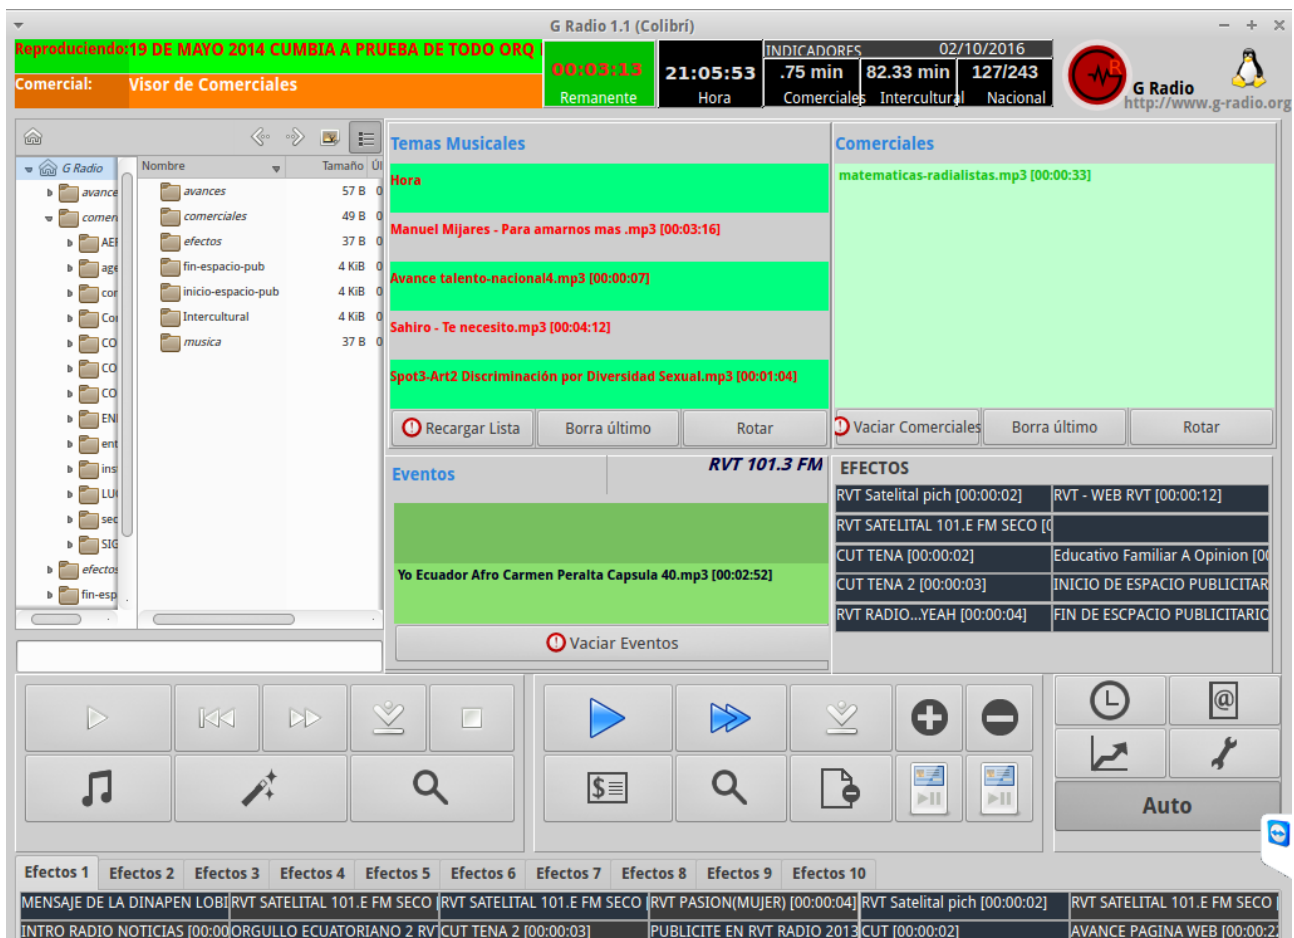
G Radio 1.1 (Colibrí)

Reproduciendo:19 DE MAYO 2014 CUMBIA A PRUEBA DE TODO ORQ
Comercial: Visor de Comerciales

00:03:13
Remanente
21:05:53
Hora
INDICADORES 02/10/2016
.75 min Comerciales
82.33 min Intercultural
127/243 Nacional

G Radio
http://www.g-radio.org

G Radio
avance
comer
AEI
age
cor
Coı
CO
CO
CO
ENI
ent
ins
LU
sec
SIG
efectos
fin-esp

| Nombre | Tamaño | Úl |
|---|---|---|
| avances | 57 B | 0 |
| comerciales | 49 B | 0 |
| efectos | 37 B | 0 |
| fin-espacio-pub | 4 KiB | 0 |
| inicio-espacio-pub | 4 KiB | 0 |
| Intercultural | 4 KiB | 0 |
| musica | 37 B | 0 |

Temas Musicales
Hora
Manuel Mijares - Para amarnos mas .mp3 [00:03:16]
Avance talento-nacional4.mp3 [00:00:07]
Sahiro - Te necesito.mp3 [00:04:12]
Spot3-Art2 Discriminación por Diversidad Sexual.mp3 [00:01:04]
Recargar Lista Borra último Rotar

Comerciales
matematicas-radialistas.mp3 [00:00:33]
Vaciar Comerciales Borra último Rotar

Eventos
RVT 101.3 FM
Yo Ecuador Afro Carmen Peralta Capsula 40.mp3 [00:02:52]
Vaciar Eventos

EFECTOS
| RVT Satelital pich [00:00:02] | RVT - WEB RVT [00:00:12] |
|---|---|
| RVT SATELITAL 101.E FM SECO [( | |
| CUT TENA [00:00:02] | Educativo Familiar A Opinion [0( |
| CUT TENA 2 [00:00:03] | INICIO DE ESPACIO PUBLICITAR |
| RVT RADIO...YEAH [00:00:04] | FIN DE ESCPACIO PUBLICITARIO |

Auto

Efectos 1 Efectos 2 Efectos 3 Efectos 4 Efectos 5 Efectos 6 Efectos 7 Efectos 8 Efectos 9 Efectos 10

| MENSAJE DE LA DINAPEN LOBI | RVT SATELITAL 101.E FM SECO | RVT SATELITAL 101.E FM SECO | RVT PASION(MUJER) [00:00:04] | RVT Satelital pich [00:00:02] | RVT SATELITAL 101.E FM SECO |
|---|---|---|---|---|---|
| INTRO RADIO NOTICIAS [00:00 | ORGULLO ECUATORIANO 2 RV | CUT TENA 2 [00:00:03] | PUBLICITE EN RVT RADIO 2013 | CUT [00:00:02] | AVANCE PAGINA WEB [00:00:2 |